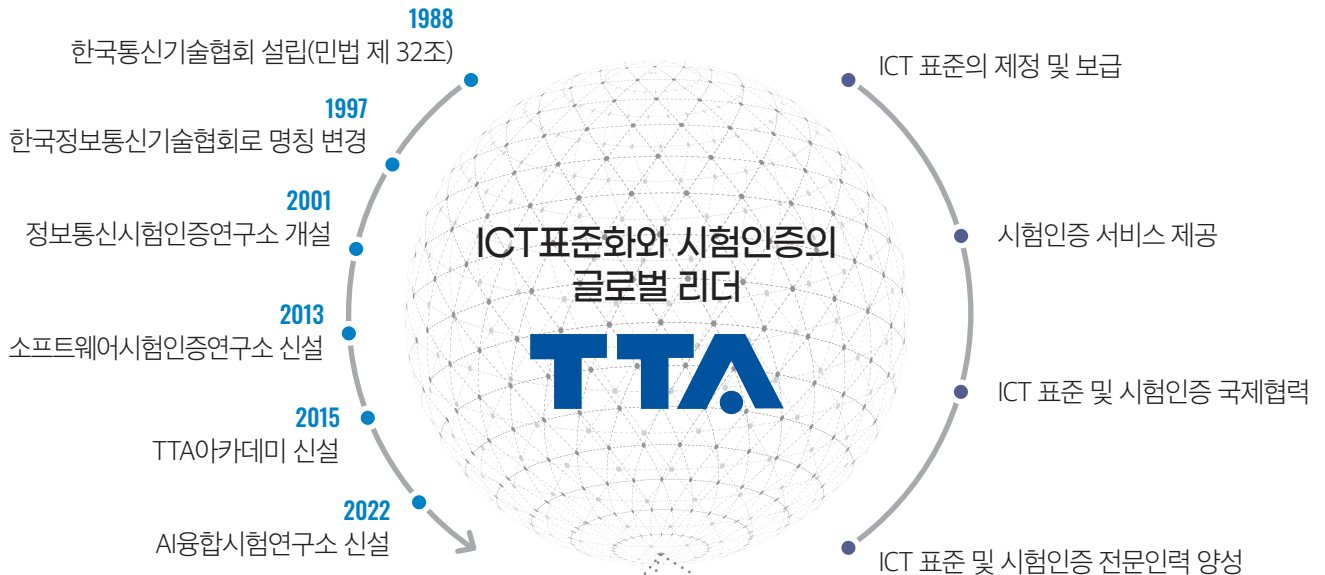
1988
한국통신기술협회 설립(민법 제 32조)

1997
한국정보통신기술협회로 명칭 변경

2001
정보통신시험인증연구소 개설

2013
소프트웨어시험인증연구소 신설

2015
TTA아카데미 신설

2022
AI융합시험연구소 신설

ICT표준화와 시험인증의 글로벌 리더

TTA

ICT 표준의 제정 및 보급

시험인증 서비스 제공

ICT 표준 및 시험인증 국제협력

ICT 표준 및 시험인증 전문인력 양성